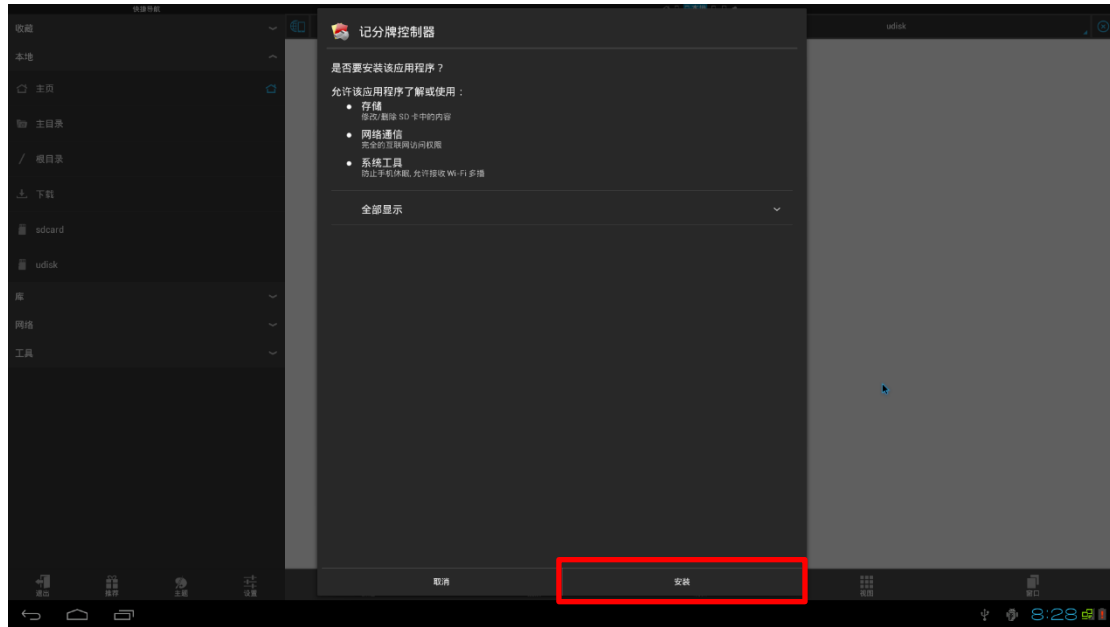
快捷导航

收藏

本地

主页

主目录

根目录

下载

sdcard

udisk

库

网络

工具

udisk

记分牌控制器

是否要安装该应用程序？

允许该应用程序了解或使用：

• 存储
修改/删除 SD 卡中的内容

• 网络通信
完全的互联网访问权限

• 系统工具
防止手机休眠, 允许接收 Wi-Fi 多播

全部显示

取消

安装

退出

推荐

主题

设置

视图

窗口

8:28